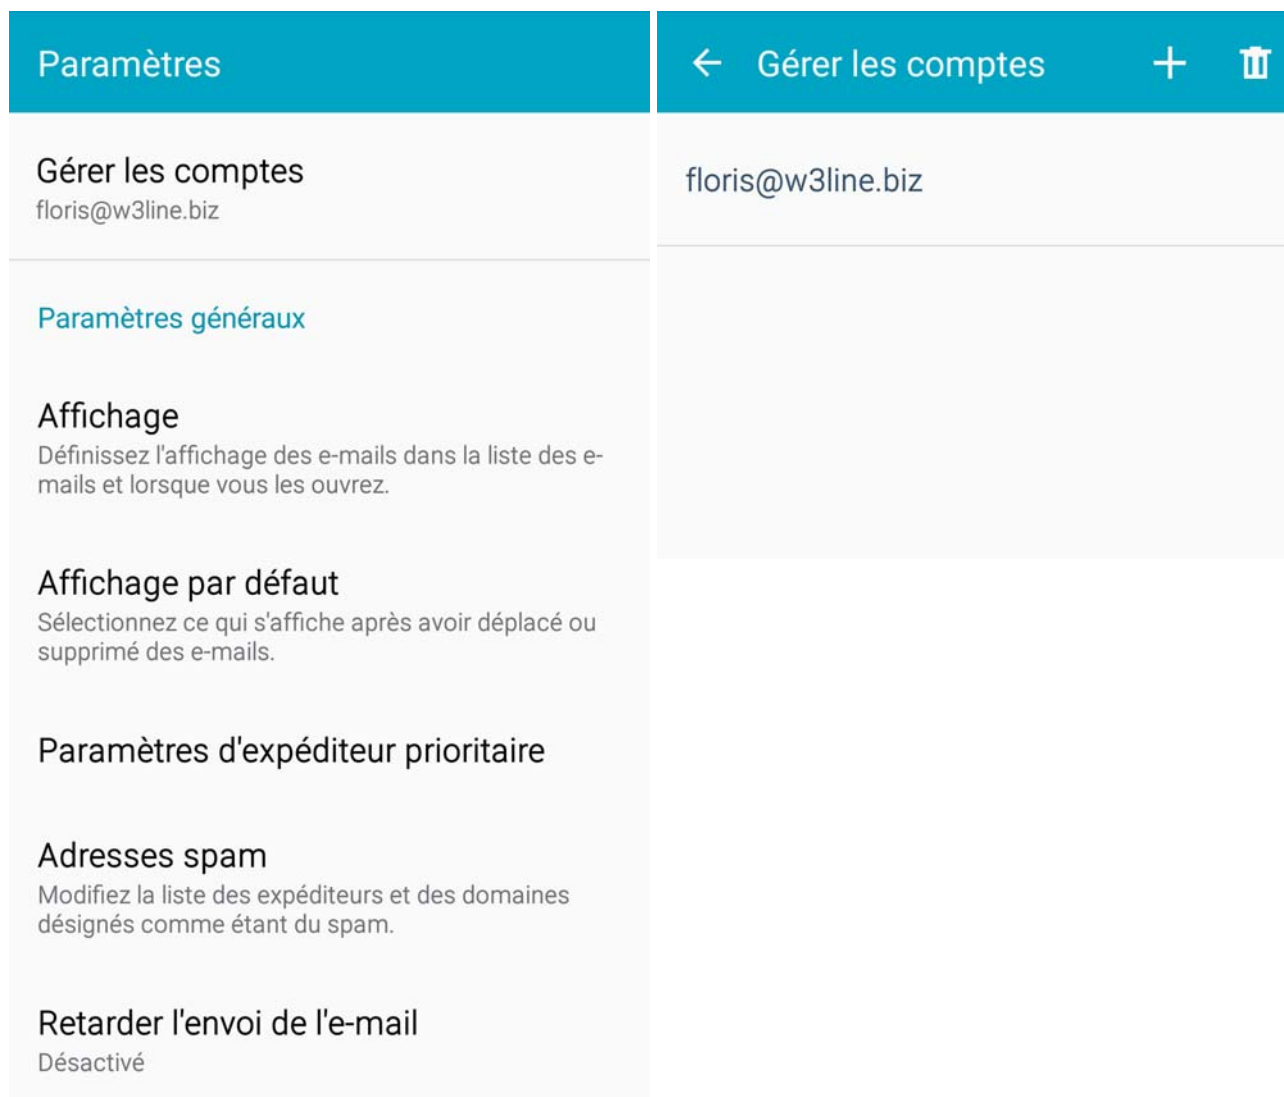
Paramètres

Gérer les comptes
floris@w3line.biz

Paramètres généraux

Affichage
Définissez l'affichage des e-mails dans la liste des e-mails et lorsque vous les ouvrez.

Affichage par défaut
Sélectionnez ce qui s'affiche après avoir déplacé ou supprimé des e-mails.

Paramètres d'expéditeur prioritaire

Adresses spam
Modifiez la liste des expéditeurs et des domaines désignés comme étant du spam.

Retarder l'envoi de l'e-mail
Désactivé

Gérer les comptes

floris@w3line.biz